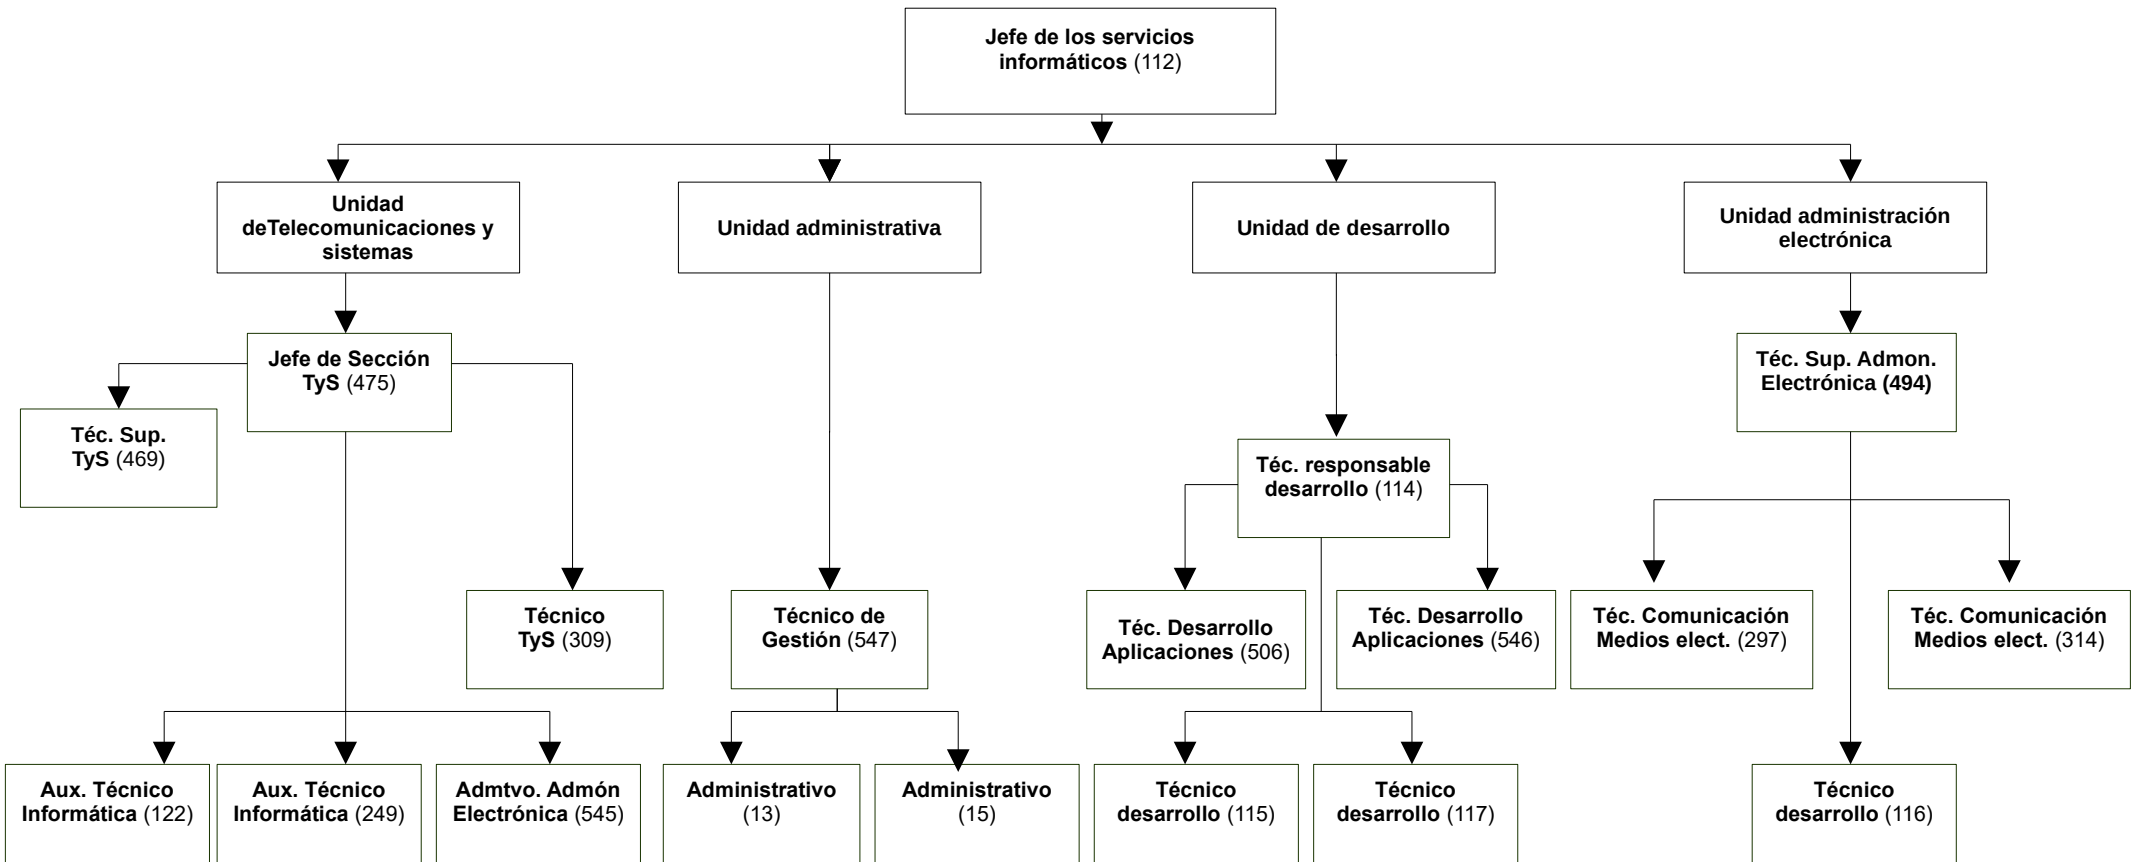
Jefe de los servicios informáticos (112)

Unidad deTelecomunicaciones y sistemas

Unidad administrativa

Unidad de desarrollo

Unidad administración electrónica

Jefe de Sección TyS (475)

Téc. Sup. TyS (469)

Técnico TyS (309)

Aux. Técnico Informática (122)

Aux. Técnico Informática (249)

Admtvo. Admón Electrónica (545)

Técnico de Gestión (547)

Administrativo (13)

Administrativo (15)

Téc. responsable desarrollo (114)

Téc. Desarrollo Aplicaciones (506)

Téc. Desarrollo Aplicaciones (546)

Técnico desarrollo (115)

Técnico desarrollo (117)

Téc. Sup. Admon. Electrónica (494)

Téc. Comunicación Medios elect. (297)

Téc. Comunicación Medios elect. (314)

Técnico desarrollo (116)